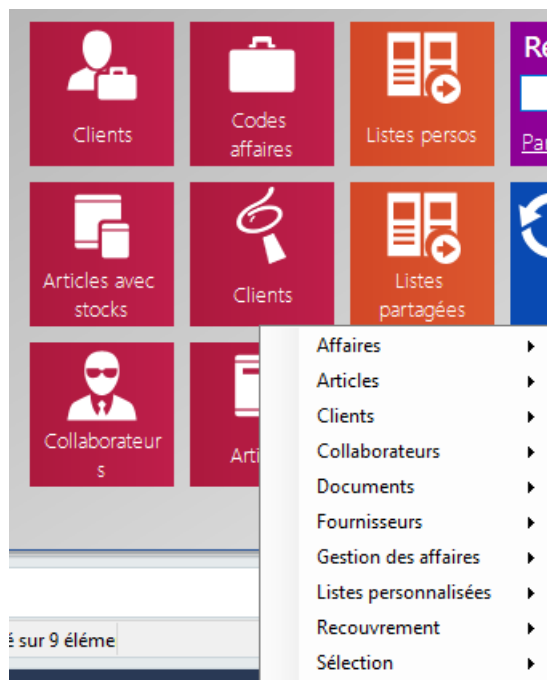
Clients

Codes affaires

Listes persos

Re

Par

Articles avec stocks

Clients

Listes partagées

Collaborateur s

Arti

Affaires
Articles
Clients
Collaborateurs
Documents
Fournisseurs
Gestion des affaires
Listes personnalisées
Recouvrement
Sélection

é sur 9 éléme